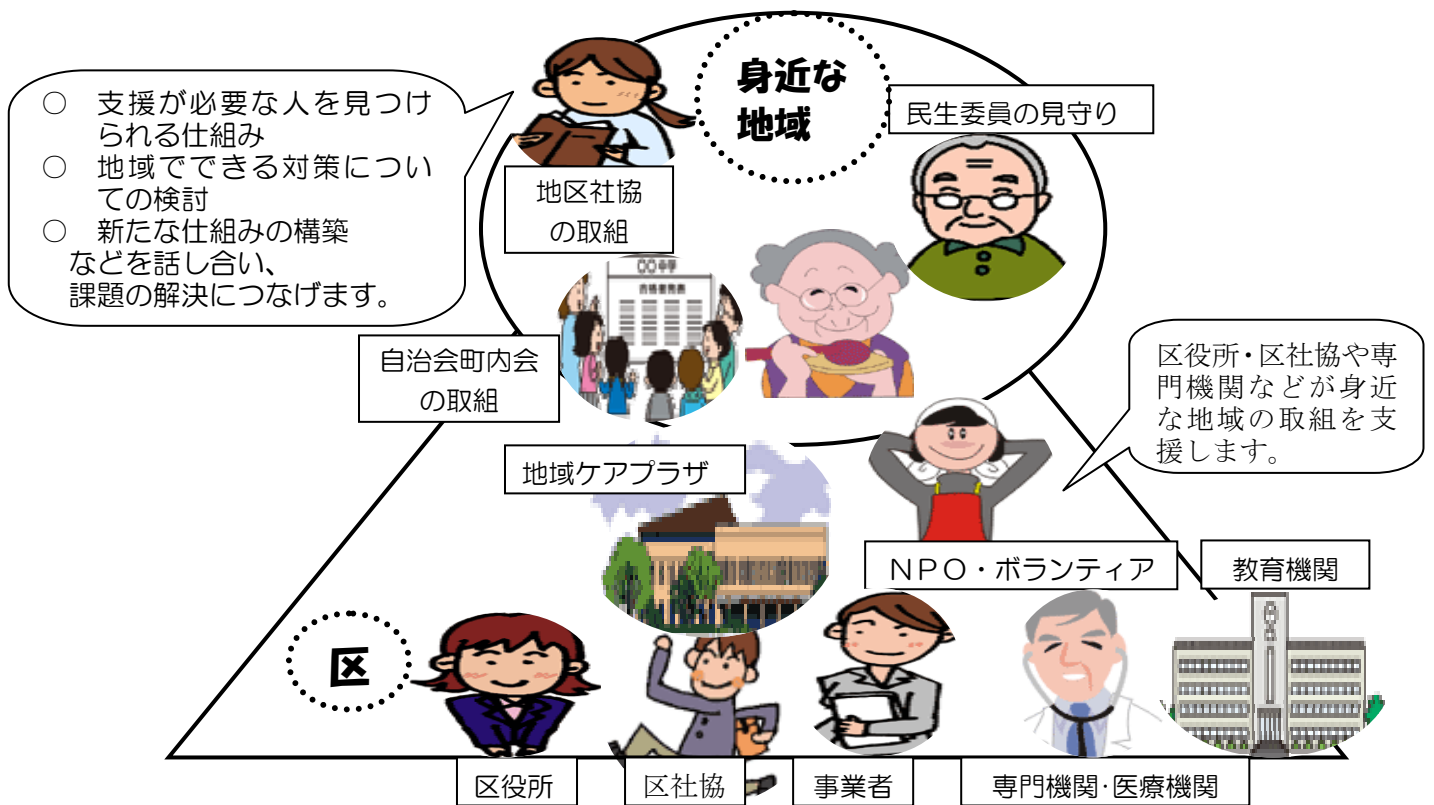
○　支援が必要な人を見つけられる仕組み
○　地域でできる対策についての検討
○　新たな仕組みの構築
などを話し合い、
課題の解決につなげます。

身近な地域

民生委員の見守り

地区社協の取組

自治会町内会の取組

区役所・区社協や専門機関などが身近な地域の取組を支援します。

地域ケアプラザ

NPO・ボランティア

教育機関

区

区役所

区社協

事業者

専門機関・医療機関